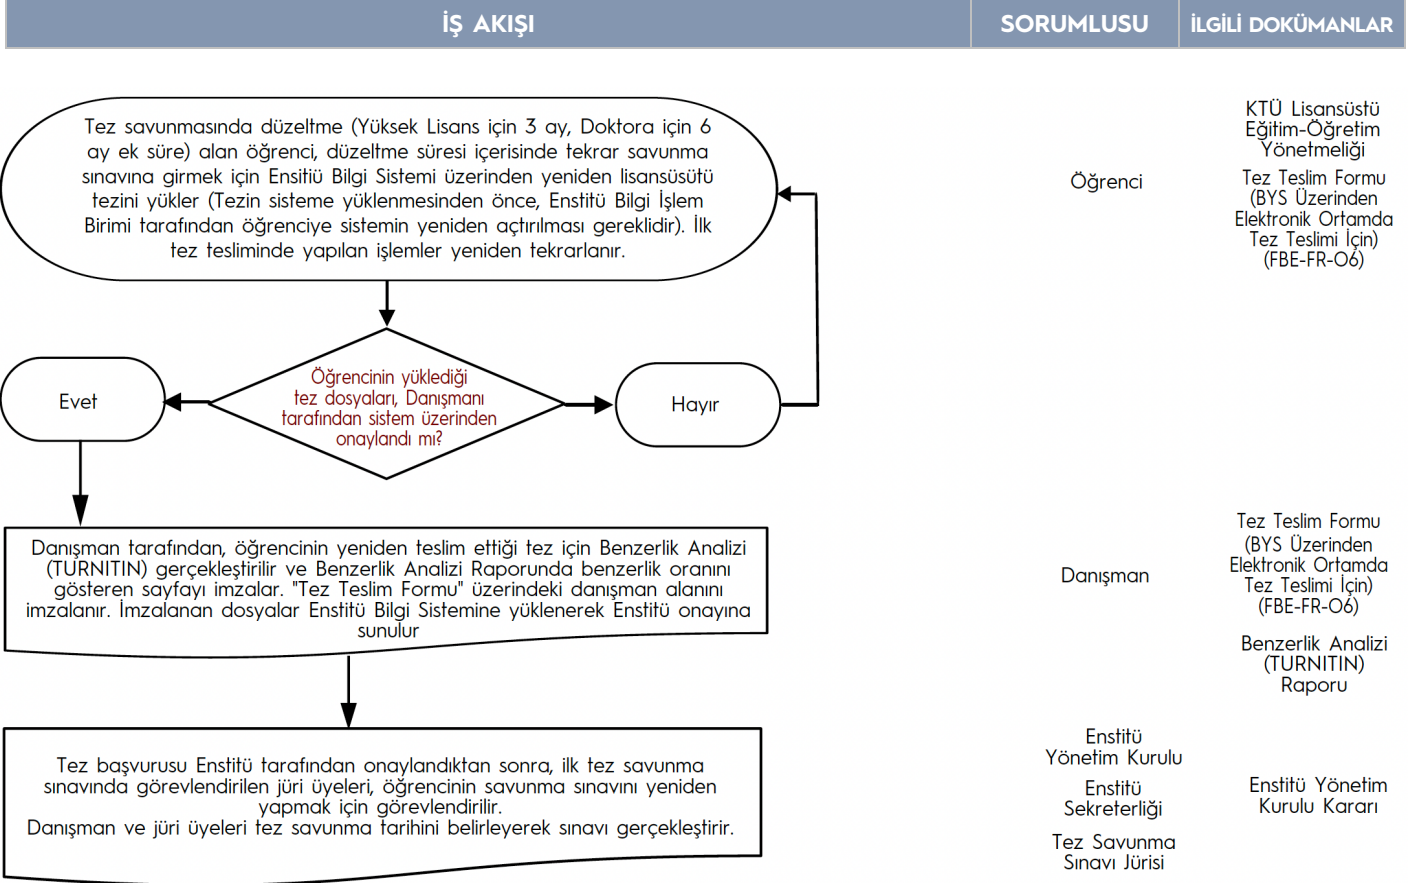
| İŞ AKIŞI | SORUMLUSU | İLGİLİ DOKÜMANLAR |
|---|---|---|

Tez savunmasında düzeltme (Yüksek Lisans için 3 ay, Doktora için 6 ay ek süre) alan öğrenci, düzeltme süresi içerisinde tekrar savunma sınavına girmek için Ensitiü Bilgi Sistemi üzerinden yeniden lisansüstü tezini yükler (Tezin sisteme yüklenmesinden önce, Enstitü Bilgi İşlem Birimi tarafından öğrenciye sistemin yeniden açtırılması gereklidir). İlk tez tesliminde yapılan işlemler yeniden tekrarlanır.

Öğrenci

KTÜ Lisansüstü Eğitim-Öğretim Yönetmeliği

Tez Teslim Formu (BYS Üzerinden Elektronik Ortamda Tez Teslimi İçin) (FBE-FR-O6)

Öğrencinin yüklediği tez dosyaları, Danışmanı tarafından sistem üzerinden onaylandı mı?

Evet

Hayır

Danışman tarafından, öğrencinin yeniden teslim ettiği tez için Benzerlik Analizi (TURNITIN) gerçekleştirilir ve Benzerlik Analizi Raporunda benzerlik oranını gösteren sayfayı imzalar. "Tez Teslim Formu" üzerindeki danışman alanını imzalanır. İmzalanan dosyalar Enstitü Bilgi Sistemine yüklenerek Enstitü onayına sunulur

Danışman

Tez Teslim Formu (BYS Üzerinden Elektronik Ortamda Tez Teslimi İçin) (FBE-FR-O6)

Benzerlik Analizi (TURNITIN) Raporu

Tez başvurusu Enstitü tarafından onaylandıktan sonra, ilk tez savunma sınavında görevlendirilen jüri üyeleri, öğrencinin savunma sınavını yeniden yapmak için görevlendirilir.
Danışman ve jüri üyeleri tez savunma tarihini belirleyerek sınavı gerçekleştirir.

Enstitü Yönetim Kurulu

Enstitü Sekreterliği

Tez Savunma Sınavı Jürisi

Enstitü Yönetim Kurulu Kararı